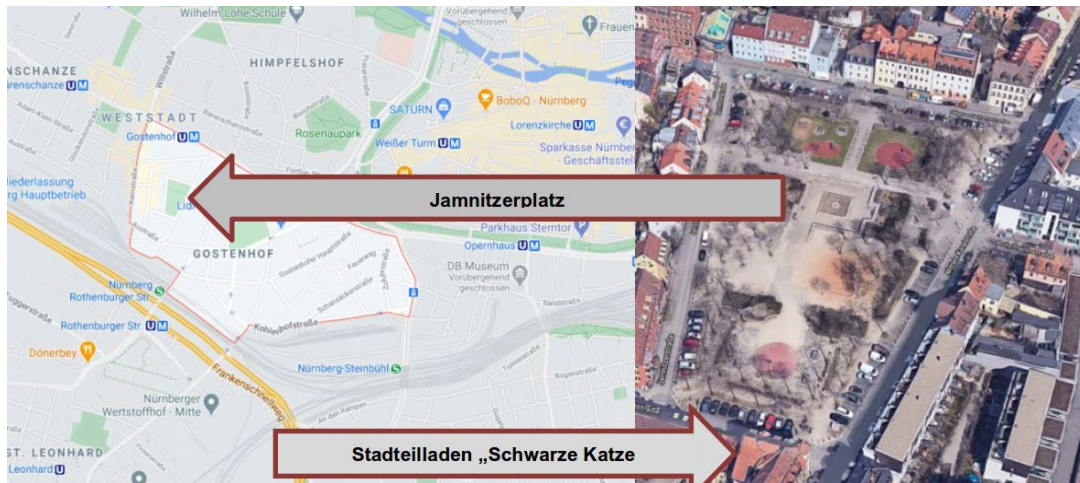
Wilhelm Löhe Schule
Vorübergehend geschlossen
NSCHANZE
renschanze
HIMPFELSHOF
WESTSTADT
SATURN
BoboQ - Nürnberg
Frauen
Rosenaupark
Gostenhof
Weißer Turm
Lorenzkirche
Sparkasse Nürnberg - Geschäftsstell
iederlassung
g Hauptbetrieb
Jamnitzerplatz
Lid
Parkhaus Sterntor
GOSTENHOF
Opernhaus
DB Museum
Vorübergehend geschlossen
Nürnberg
Rothenburger Str
Rothenburger Str
Kohlenhofstraße
Dönerbey
Nürnberg-Steinbühl
Frankenschnellweg
Nürnberger Wertstoffhof - Mitte
ST. LEONHARD
Leonhard
Stadtteilladen „Schwarze Katze